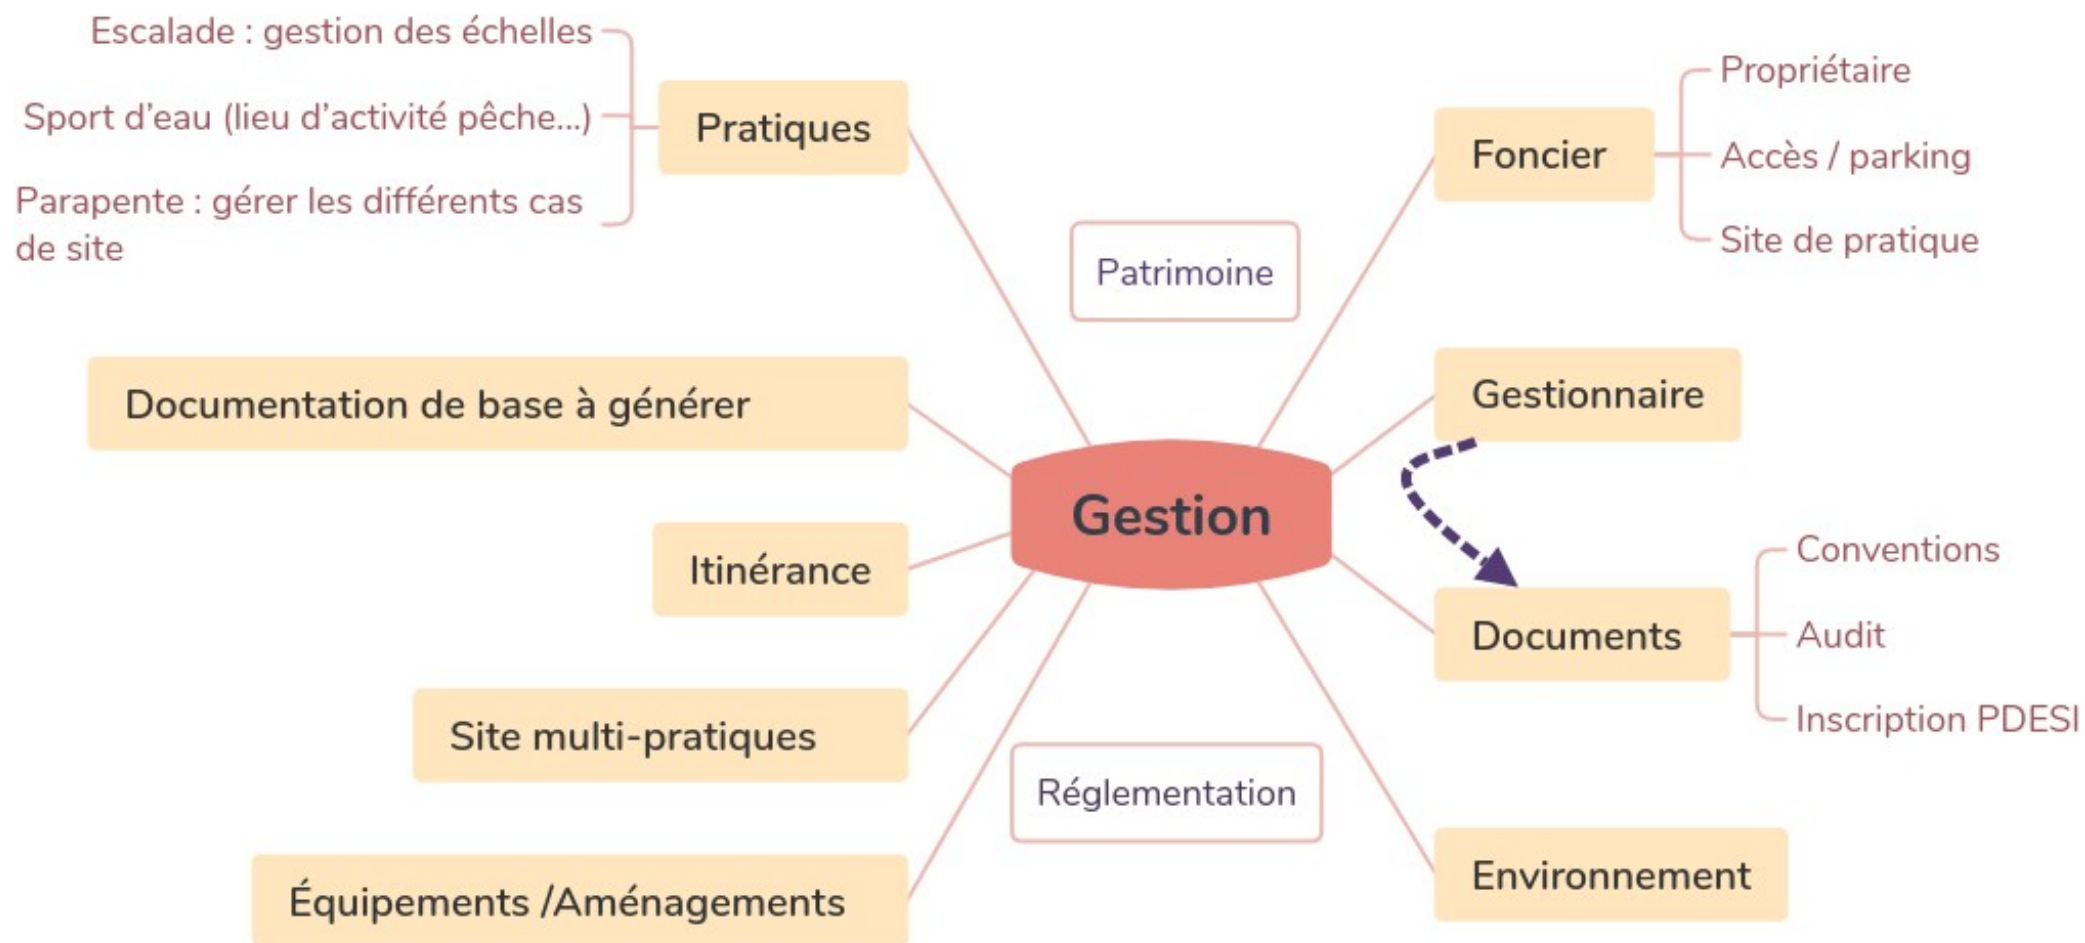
Escalade : gestion des échelles

Sport d'eau (lieu d'activité pêche...)

Parapente : gérer les différents cas de site

Pratiques

Patrimoine

Foncier

Propriétaire

Accès / parking

Site de pratique

Documentation de base à générer

Gestionnaire

Gestion

Itinérance

Documents

Conventions

Audit

Inscription PDESI

Site multi-pratiques

Réglementation

Équipements /Aménagements

Environnement